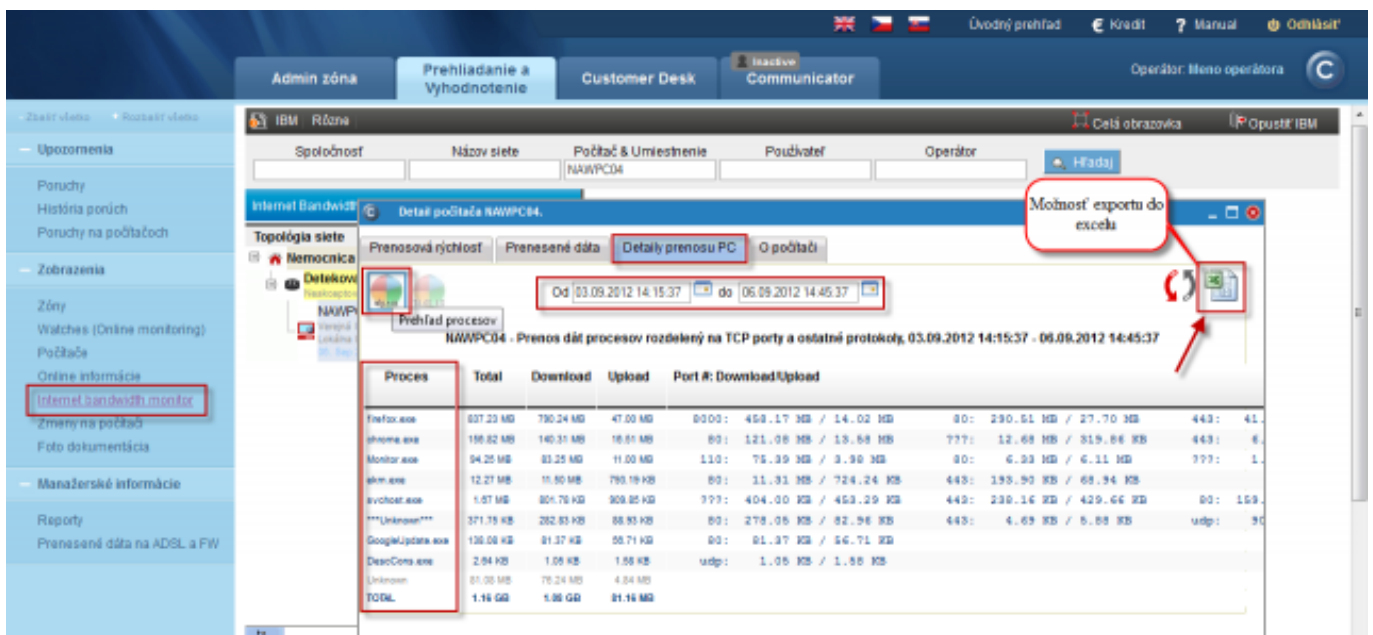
Úvodný prehľad € Kredit ? Manual Odhlásiť

Admin zóna | Prehliadanie a Vyhodnotenie | Customer Desk | Inactive Communicator

Operátor: Meno operátora

Zbaliť všetko Rozbaliť všetko

Upozornenia

Poruchy
História porúch
Poruchy na počítačoch

Zobrazenia

Zóny
Watches (Online monitoring)
Počítače
Online informácie
Internet bandwidth monitor
Zmeny na počítači
Foto dokumentácia

Manažérske informácie

Reporty
Prenesené dáta na ADSL a FW

IBM Rôzne

Celá obrazovka Opustiť IBM

Spoločnosť | Názov siete | Počítač & Umiestnenie | Používateľ | Operátor

NAWPC04

Hľadaj

Internet Bandwidth

Topológia siete

Nemocnica

Detekov

NAWP

Detail počítača NAWPC04.

Možnosť exportu do excelu

Prenosová rýchlosť | Prenesené dáta | Detaily prenosu PC | O počítači

Od 03.09.2012 14:15:37 do 06.09.2012 14:45:37

Prehľad procesov

NAWPC04 - Prenos dát procesov rozdelený na TCP porty a ostatné protokoly, 03.09.2012 14:15:37 - 06.09.2012 14:45:37

| Proces | Total | Download | Upload | Port #: Download/Upload |
|---|---|---|---|---|
| firefox.exe | 837.23 MB | 790.24 MB | 47.00 MB | 8000: 458.17 MB / 14.02 MB 80: 290.51 MB / 27.70 MB 443: 41. |
| chrome.exe | 156.82 MB | 140.31 MB | 16.51 MB | 80: 121.08 MB / 13.58 MB ???: 12.68 MB / 319.86 KB 443: 6. |
| Monitor.exe | 94.25 MB | 83.25 MB | 11.00 MB | 110: 75.39 MB / 3.98 MB 80: 6.33 MB / 6.11 MB ???: 1. |
| ekrn.exe | 12.27 MB | 11.50 MB | 790.19 KB | 80: 11.31 MB / 724.24 KB 443: 193.90 KB / 68.94 KB |
| svchost.exe | 1.57 MB | 801.78 KB | 909.85 KB | ???: 404.00 KB / 453.29 KB 443: 239.16 KB / 429.66 KB 80: 159. |
| ***Unknown*** | 371.75 KB | 282.83 KB | 88.93 KB | 80: 278.05 KB / 82.96 KB 443: 4.69 KB / 5.88 KB udp: 9 |
| GoogleUpdate.exe | 138.08 KB | 81.37 KB | 56.71 KB | 80: 81.37 KB / 56.71 KB |
| DescCons.exe | 2.64 KB | 1.05 KB | 1.58 KB | udp: 1.05 KB / 1.58 KB |
| Unknown | 81.08 MB | 76.24 MB | 4.84 MB | |
| TOTAL | 1.16 GB | 1.08 GB | 81.16 MB | |